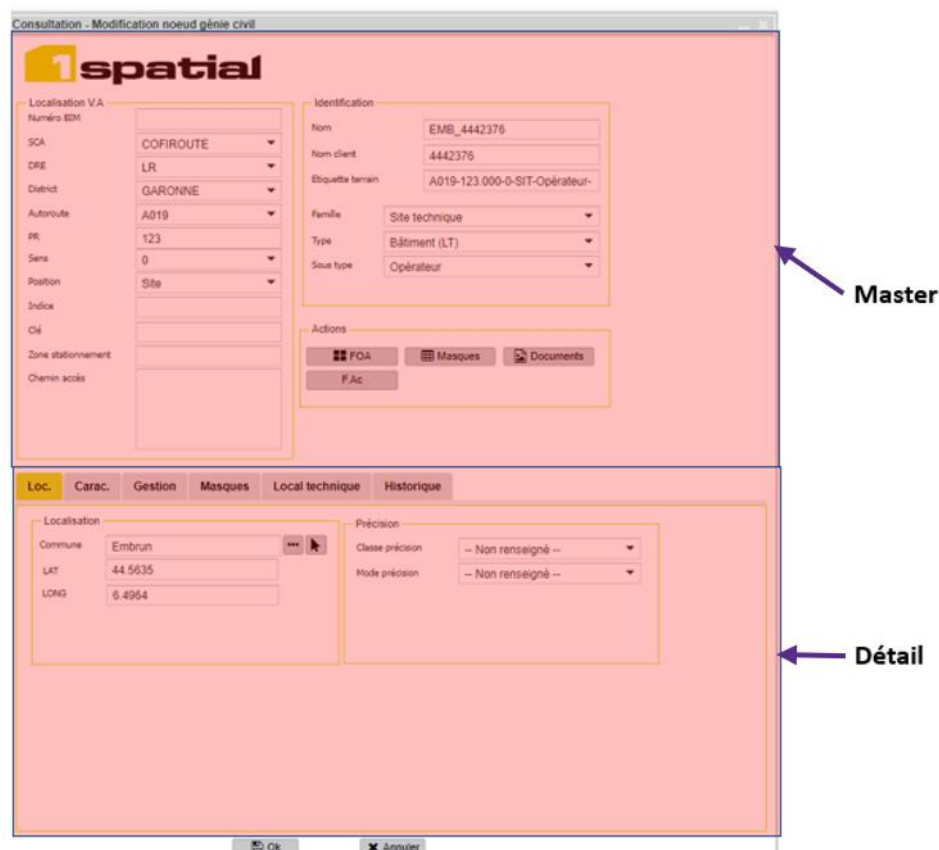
Consultation - Modification noeud génie civil

1spatial

Localisation V.A
Numéro BEM
SCA COFIROUTE
DRE LR
District GARONNE
Autoroute A019
PR 123
Sens 0
Position Site
Indice
Clé
Zone stationnement
Chemin accès

Identification
Nom EMB_4442376
Nom client 4442376
Etiquette terrain A019-123.000-0-SIT-Opérateur-
Famille Site technique
Type Bâtiment (LT)
Sous type Opérateur

Actions
FOA
Masques
Documents
F.Ac

Master

Loc. Carac. Gestion Masques Local technique Historique

Localisation
Commune Embrun
LAT 44.5635
LONG 6.4964

Précision
Classe précision -- Non renseigné --
Mode précision -- Non renseigné --

Détail

Ok
Annuler